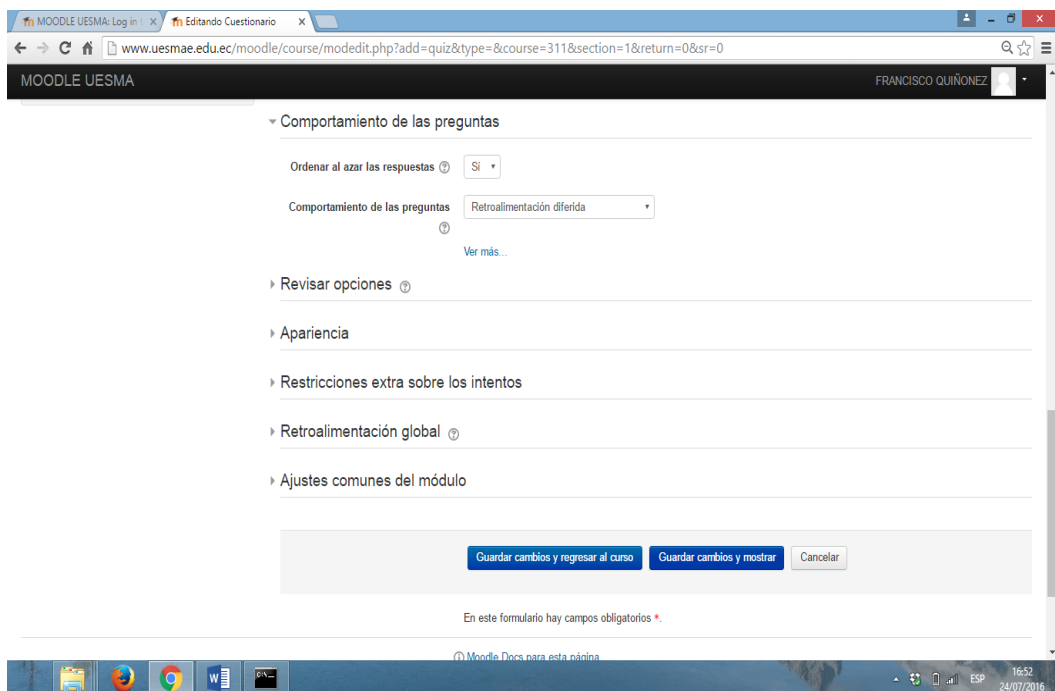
MOODLE UESMA: Log in
Editando Cuestionario

www.uesmae.edu.ec/moodle/course/modedit.php?add=quiz&type=&course=311&section=1&return=0&sr=0

MOODLE UESMA
FRANCISCO QUIÑONEZ

Comportamiento de las preguntas

Ordenar al azar las respuestas
Sí

Comportamiento de las preguntas
Retroalimentación diferida

Ver más...

Revisar opciones

Apariencia

Restricciones extra sobre los intentos

Retroalimentación global

Ajustes comunes del módulo

Guardar cambios y regresar al curso
Guardar cambios y mostrar
Cancelar

En este formulario hay campos obligatorios *.

Moodle Docs para esta página

ESP
16:52
24/07/2016